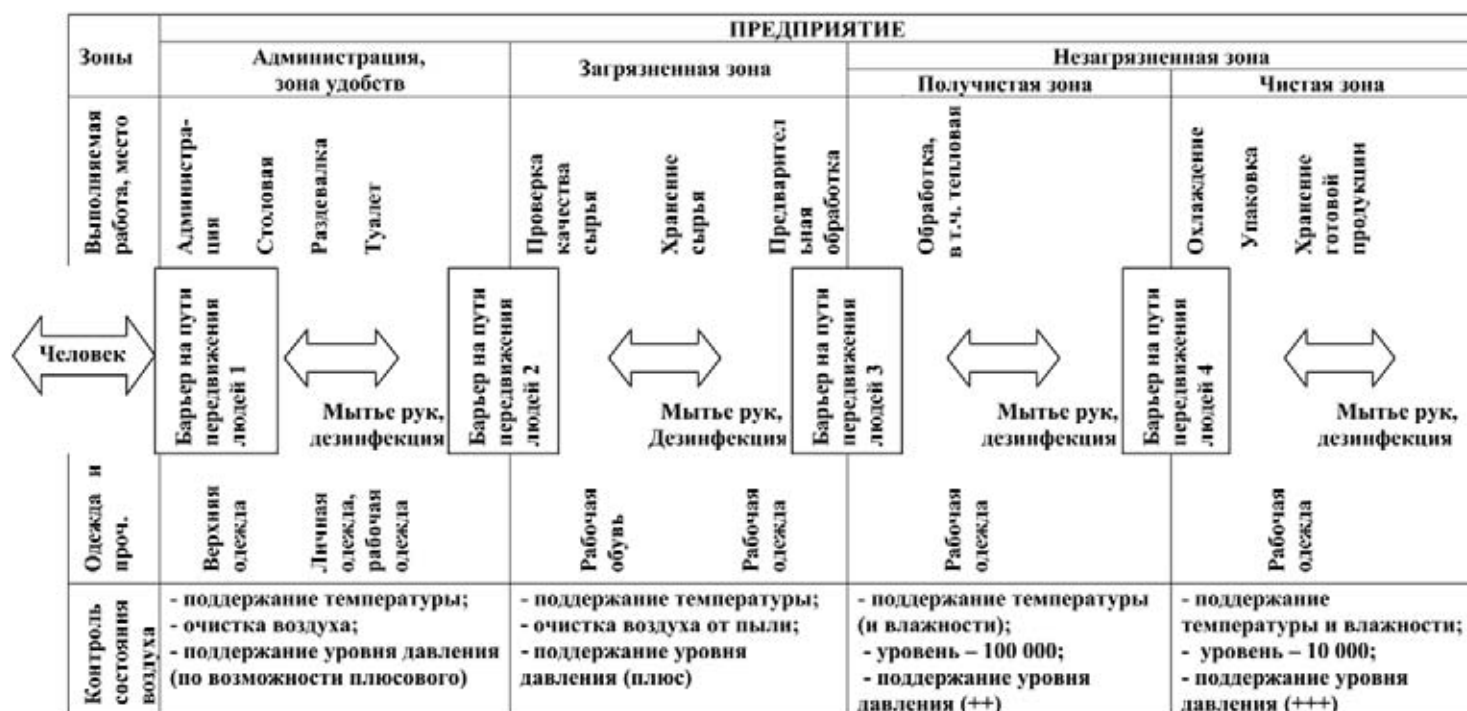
ПРЕДПРИЯТИЕ

| Зоны | Администрация, зона удобств | Загрязненная зона | Незагрязненная зона: Получистая зона | Незагрязненная зона: Чистая зона |
|---|---|---|---|---|
| Выполняемая работа, место | Администрация; Столовая; Раздевалка; Туалет | Проверка качества сырья; Хранение сырья; Предварительная обработка | Обработка, в т.ч. тепловая | Охлаждение; Упаковка; Хранение готовой продукции |
| Одежда и проч. | Верхняя одежда; Личная одежда, рабочая одежда | Рабочая обувь; Рабочая одежда | Рабочая одежда | Рабочая одежда |
| Контроль состояния воздуха | - поддержание температуры; - очистка воздуха; - поддержание уровня давления (по возможности плюсового) | - поддержание температуры; - очистка воздуха от пыли; - поддержание уровня давления (плюс) | - поддержание температуры (и влажности); - уровень – 100 000; - поддержание уровня давления (++) | - поддержание температуры и влажности; - уровень – 10 000; - поддержание уровня давления (+++) |

Человек

Барьер на пути передвижения людей 1

Мытье рук, дезинфекция

Барьер на пути передвижения людей 2

Мытье рук, Дезинфекция

Барьер на пути передвижения людей 3

Мытье рук, дезинфекция

Барьер на пути передвижения людей 4

Мытье рук, дезинфекция